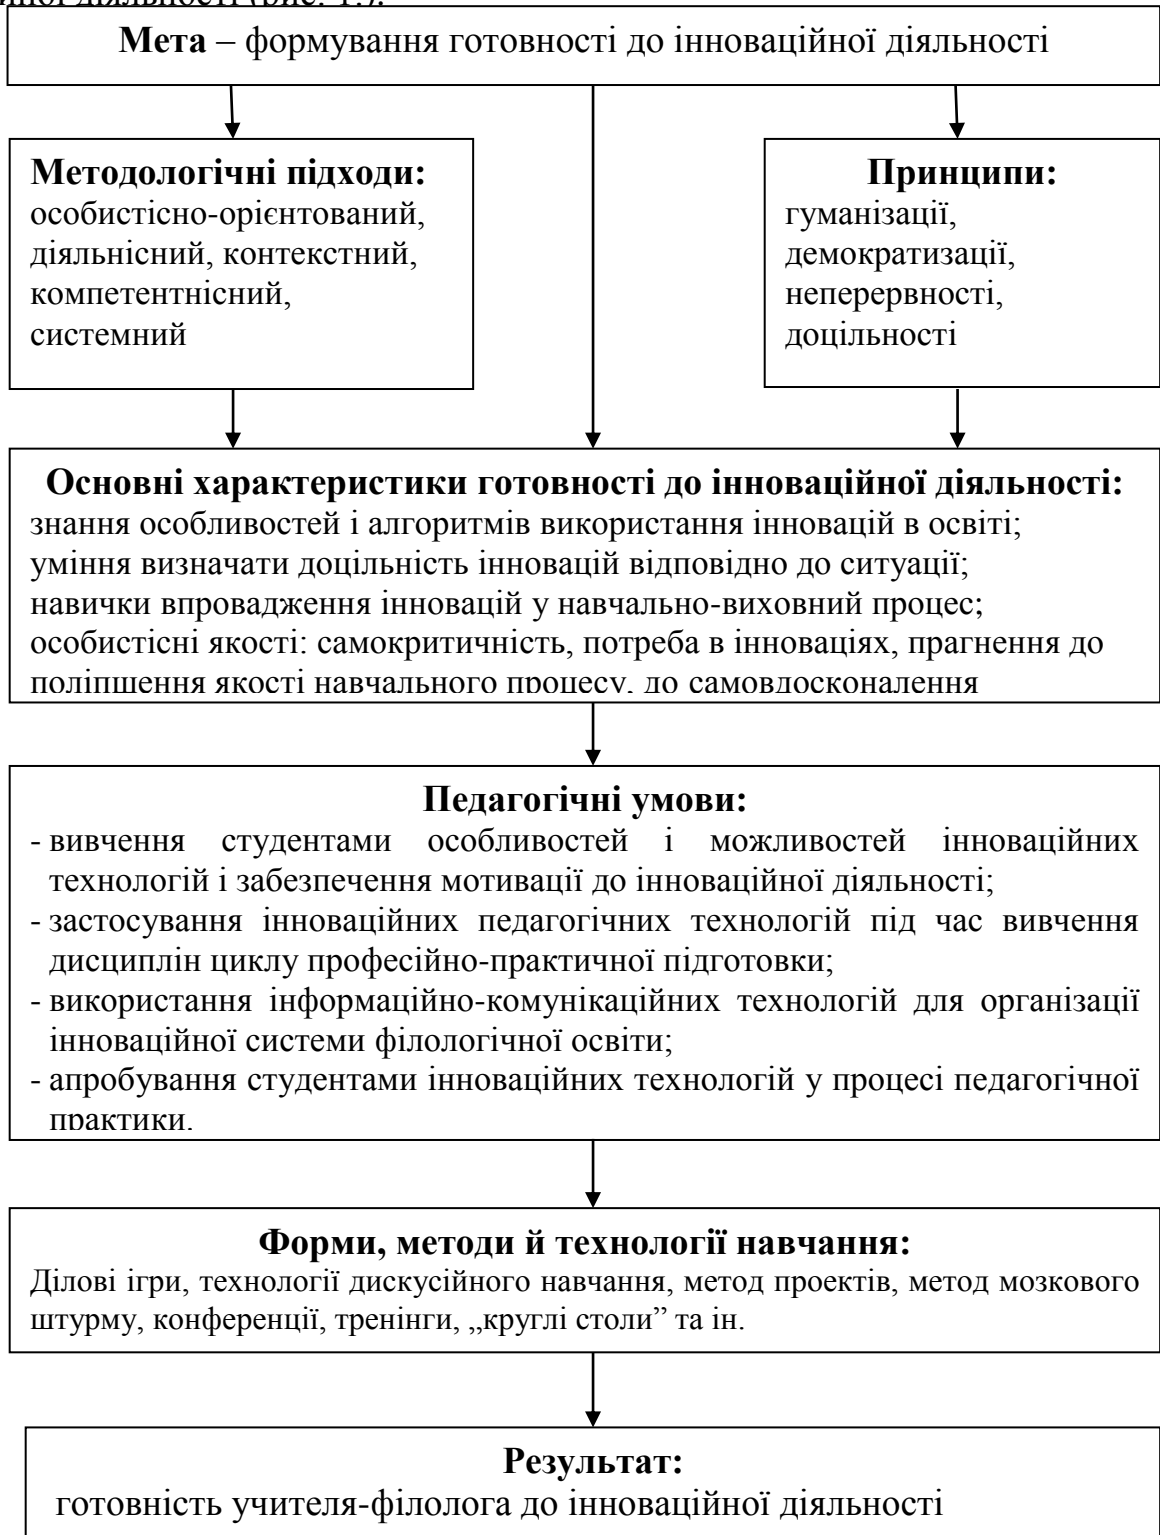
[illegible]

**Мета** – формування готовності до інноваційної діяльності

**Методологічні підходи:** особистісно-орієнтований, діяльнісний, контекстний, компетентнісний, системний

**Принципи:** гуманізації, демократизації, неперервності, доцільності

**Основні характеристики готовності до інноваційної діяльності:**
знання особливостей і алгоритмів використання інновацій в освіті;
уміння визначати доцільність інновацій відповідно до ситуації;
навички впровадження інновацій у навчально-виховний процес;
особистісні якості: самокритичність, потреба в інноваціях, прагнення до поліпшення якості навчального процесу, до самовдосконалення

**Педагогічні умови:**
- вивчення студентами особливостей і можливостей інноваційних технологій і забезпечення мотивації до інноваційної діяльності;
- застосування інноваційних педагогічних технологій під час вивчення дисциплін циклу професійно-практичної підготовки;
- використання інформаційно-комунікаційних технологій для організації інноваційної системи філологічної освіти;
- апробування студентами інноваційних технологій у процесі педагогічної практики.

**Форми, методи й технології навчання:**
Ділові ігри, технології дискусійного навчання, метод проектів, метод мозкового штурму, конференції, тренінги, „круглі столи" та ін.

**Результат:**
готовність учителя-філолога до інноваційної діяльності